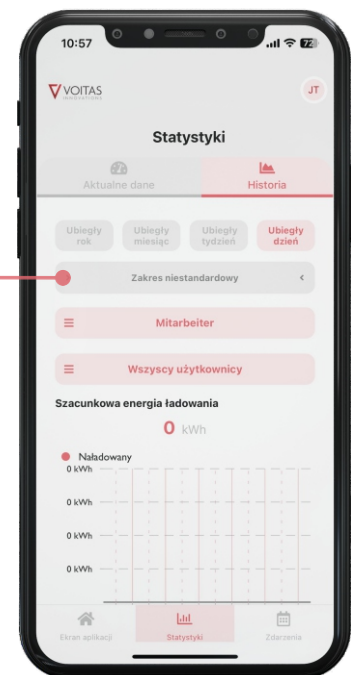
10:57

VOITAS INNOVATIONS

JT

Statystyki

Aktualne dane

Historia

Ubiegły rok

Ubiegły miesiąc

Ubiegły tydzień

Ubiegły dzień

Zakres niestandardowy

Mitarbeiter

Wszyscy użytkownicy

Szacunkowa energia ładowania

0 kWh

Naładowany

0 kWh

0 kWh

0 kWh

0 kWh

Ekran aplikacji

Statystyki

Zdarzenia